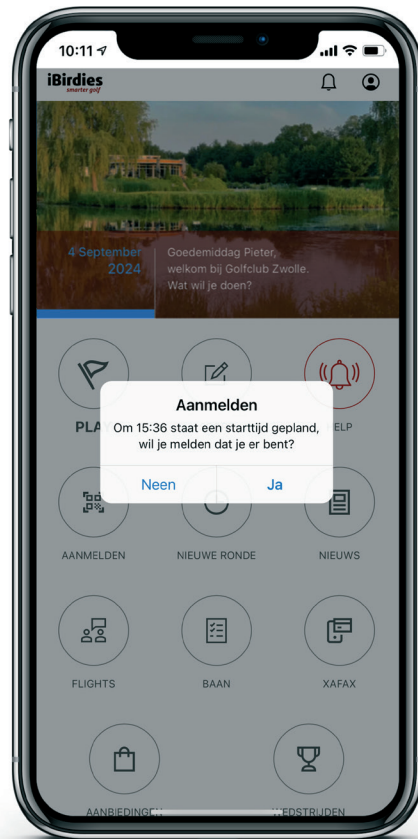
10:11

iBirdies
smarter golf

4 September 2024

Goedemiddag Pieter, welkom bij Golfclub Zwolle. Wat wil je doen?

PLA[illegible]

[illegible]HELP

Aanmelden
Om 15:36 staat een starttijd gepland, wil je melden dat je er bent?

Neen

Ja

AANMELDEN

NIEUWE RONDE

NIEUWS

FLIGHTS

BAAN

XAFAX

AANBIEDINGEN

WEDSTRIJDEN